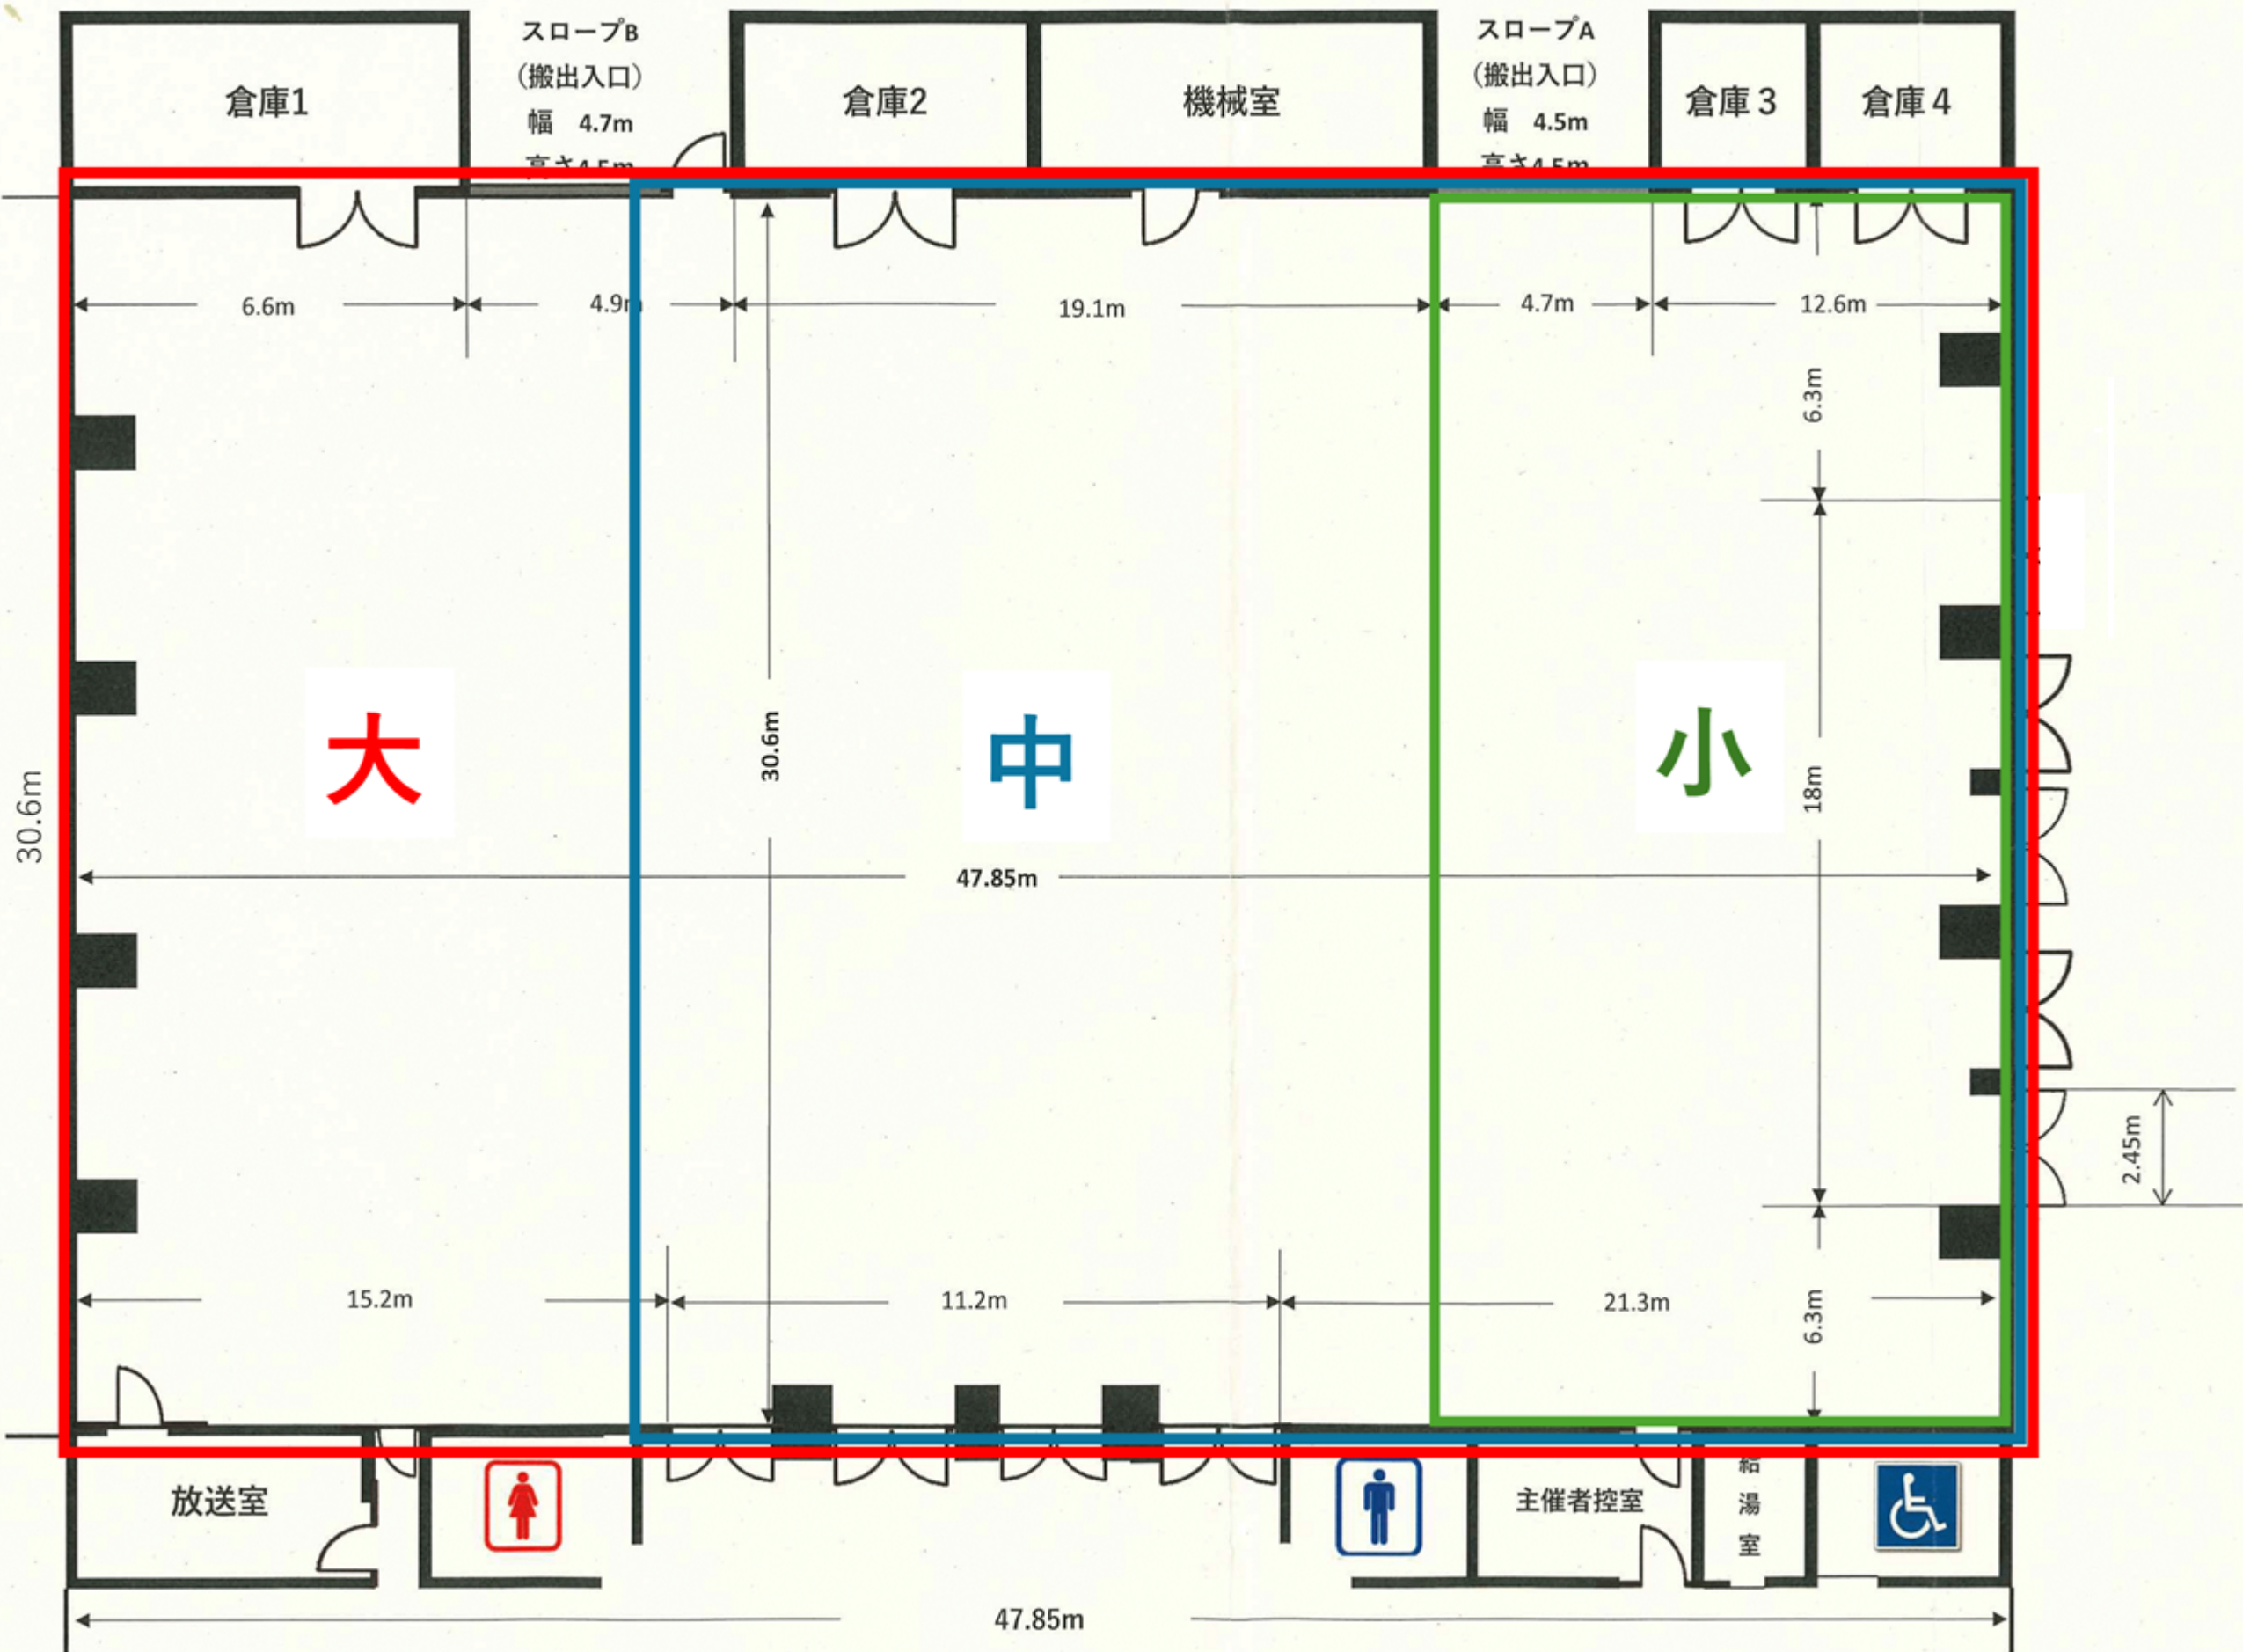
倉庫1

スロープB
(搬出入口)
幅 4.7m
高さ4.5m

倉庫2

機械室

スロープA
(搬出入口)
幅 4.5m
高さ4.5m

倉庫 3

倉庫 4

6.6m

4.9m

19.1m

4.7m

12.6m

6.3m

30.6m

30.6m

大

中

小

18m

47.85m

2.45m

15.2m

11.2m

21.3m

6.3m

放送室

主催者控室

給湯室

47.85m